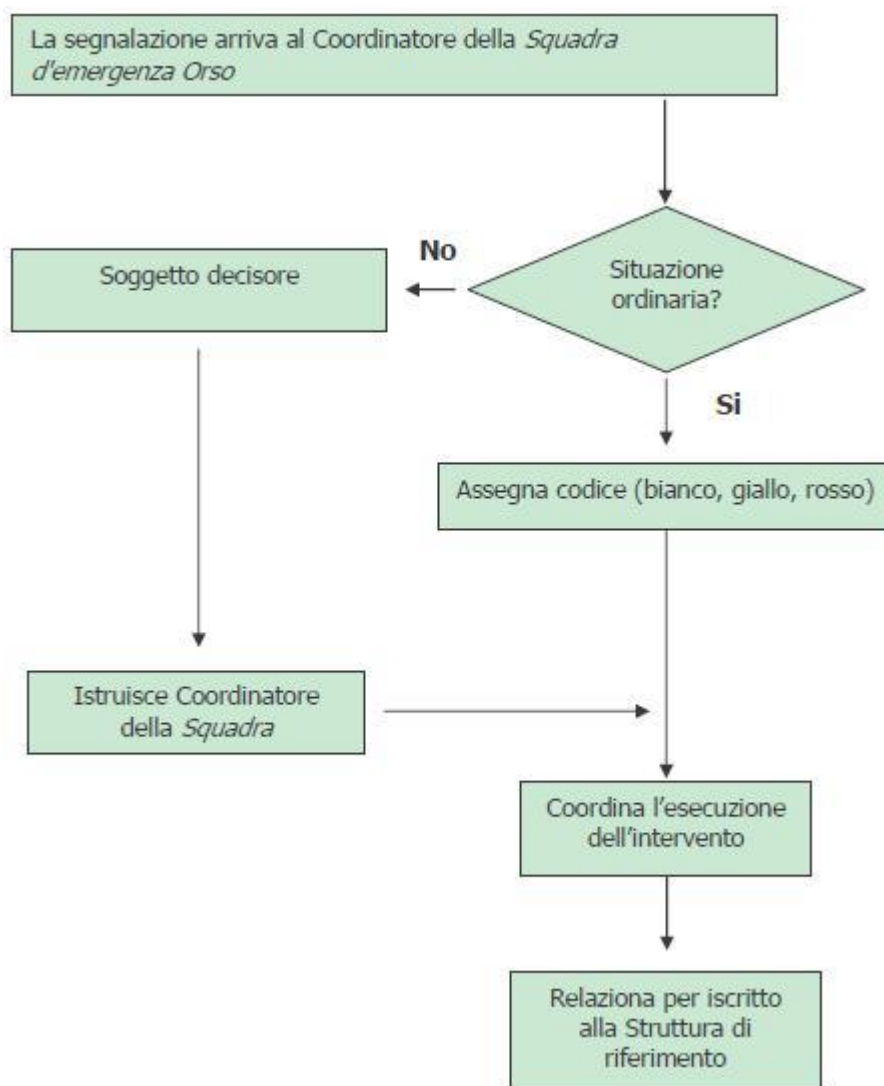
La segnalazione arriva al Coordinatore della *Squadra d'emergenza Orso*

Situazione ordinaria?

No

Soggetto decisore

Si

Assegna codice (bianco, giallo, rosso)

Istruisce Coordinatore della *Squadra*

Coordina l'esecuzione dell'intervento

Relaziona per iscritto alla Struttura di riferimento